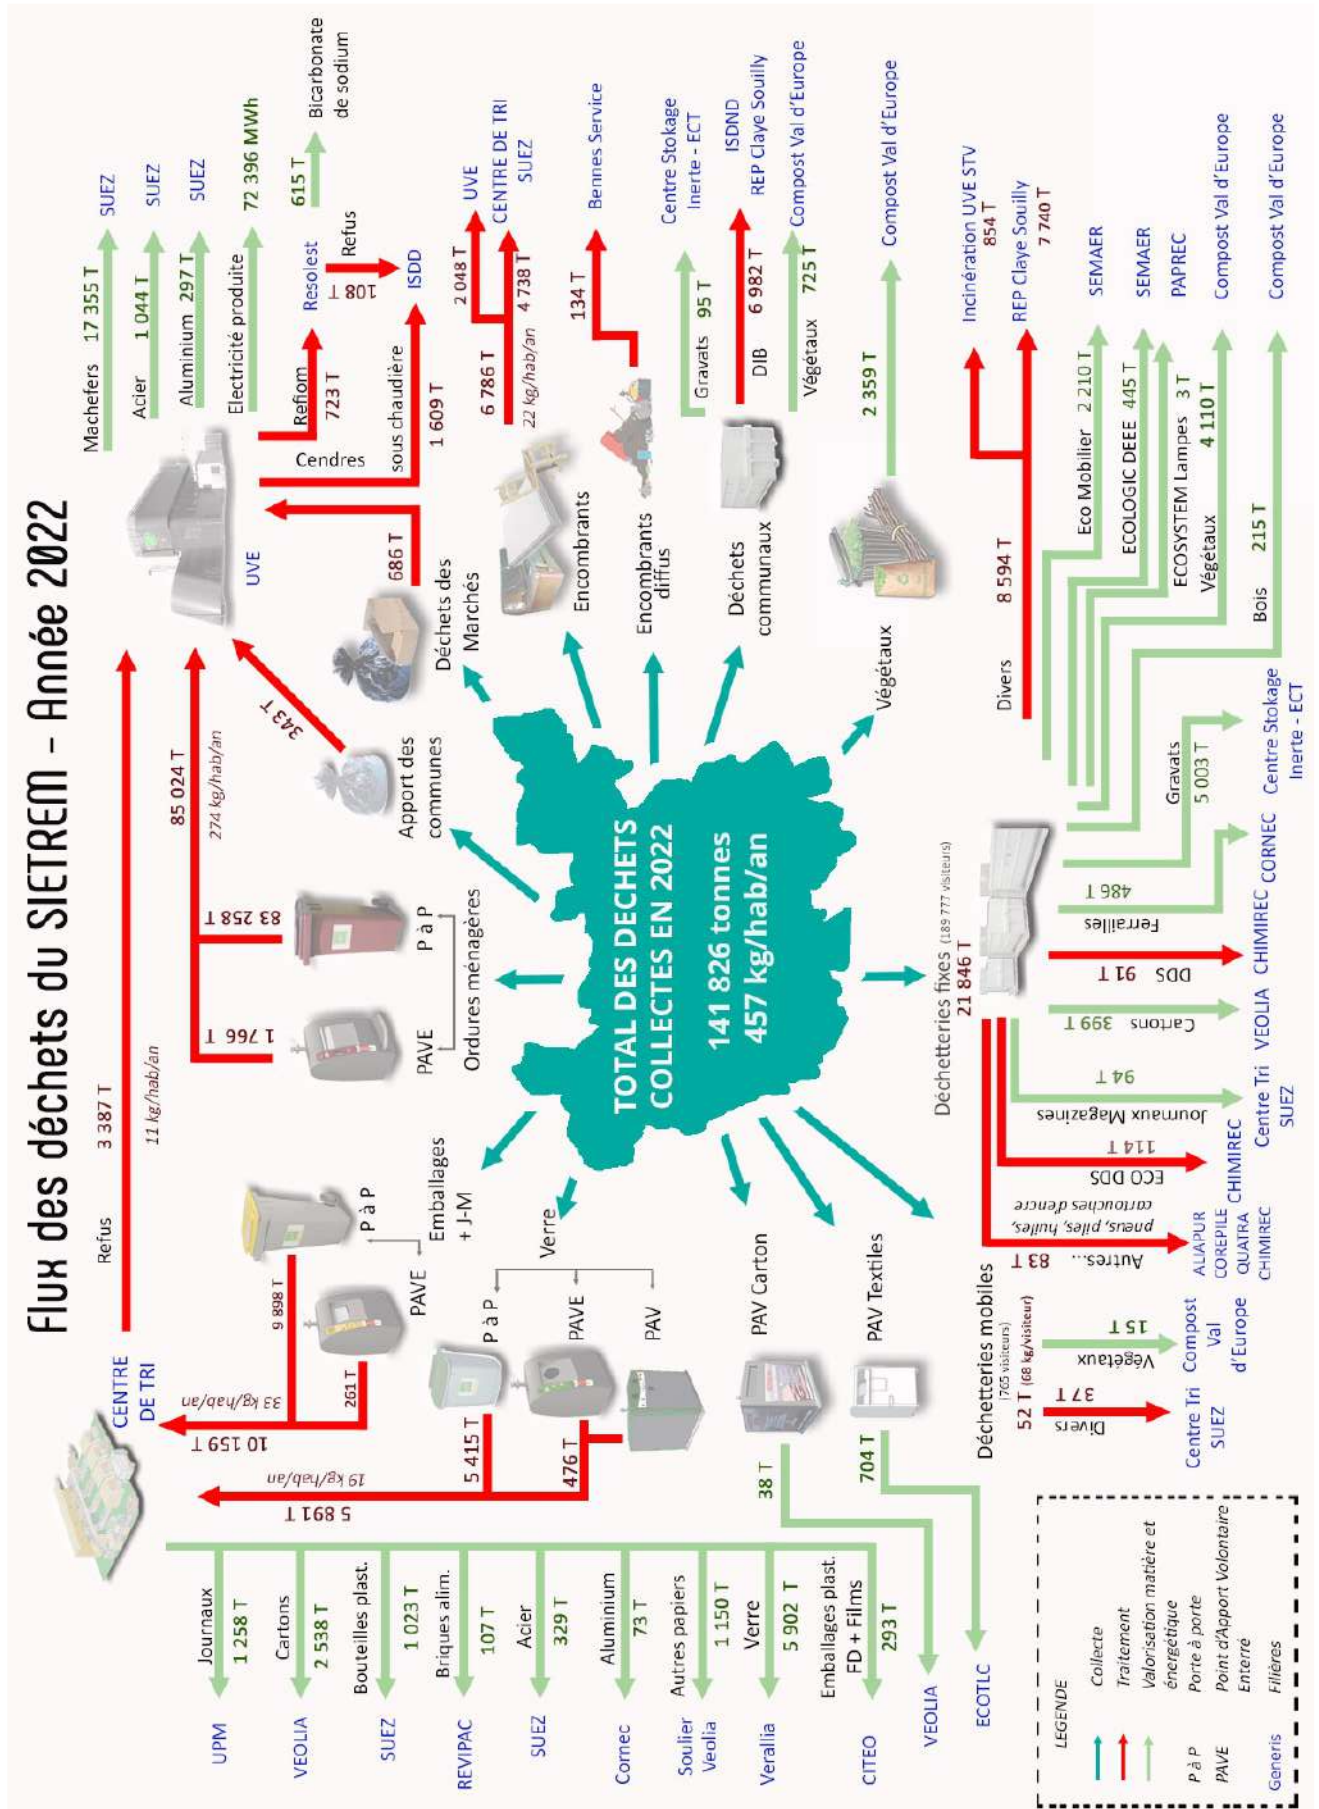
Flux des déchets du SIETREM - Année 2022

TOTAL DES DECHETS COLLECTES EN 2022
141 826 tonnes
457 kg/hab/an

Refus 3 387 T 11 kg/hab/an

CENTRE DE TRI

10 159 T 33 kg/hab/an
261 T
9 898 T
PAVE
P à P
Emballages + J-M

5 891 T 19 kg/hab/an
5 415 T
476 T
P à P
PAVE
PAV
Verre

PAV Carton
38 T
PAV Textiles
704 T
ECOTLC

Journaux 1 258 T UPM
Cartons 2 538 T VEOLIA
Bouteilles plast. 1 023 T SUEZ
Briques alim. 107 T REVIPAC
Acier 329 T SUEZ
Aluminium 73 T Cornec
Autres papiers 1 150 T Soulier Veolia
Verre 5 902 T Verallia
Emballages plast. FD + Films 293 T CITEO
VEOLIA

PAVE 1 766 T
P à P 83 258 T
Ordures ménagères
85 024 T 274 kg/hab/an

Apport des communes 343 T

UVE
Machefers 17 355 T SUEZ
Acier 1 044 T SUEZ
Aluminium 297 T SUEZ
Electricité produite 72 396 MWh
615 T Bicarbonate de sodium
Refiom 723 T
Resolest 108 T Refus ISDD
Cendres sous chaudière 1 609 T ISDD

Déchets des Marchés 686 T

Encombrants 6 786 T 22 kg/hab/an
2 048 T UVE
4 738 T CENTRE DE TRI SUEZ

Encombrants diffus 134 T Bennes Service

Déchets communaux
Gravats 95 T Centre Stokage Inerte - ECT
DIB 6 982 T ISDND REP Claye Souilly
Végétaux 725 T Compost Val d'Europe

Végétaux 2 359 T Compost Val d'Europe

Déchetteries fixes (189 777 visiteurs) 21 846 T
Divers 8 594 T
Incinération UVE STV 854 T
REP Claye Souilly 7 740 T
Eco Mobilier 2 210 T SEMAER
ECOLOGIC DEEE 445 T SEMAER
ECOSYSTEM Lampes 3 T PAPREC
Végétaux 4 110 T Compost Val d'Europe
Bois 215 T Compost Val d'Europe
Gravats 5 003 T Centre Stokage Inerte - ECT
Ferrailles 486 T CORNEC
DDS 91 T CHIMIREC
Cartons 399 T VEOLIA
Journaux Magazines 94 T Centre Tri SUEZ
ECO DDS 114 T CHIMIREC
Autres... 83 T pneus, piles, huiles, cartouches d'encre ALIAPUR COREPILE QUATRA CHIMIREC

Déchetteries mobiles (765 visiteurs) 52 T (68 kg/visiteur)
Végétaux 15 T Compost Val d'Europe
Divers 37 T Centre Tri SUEZ

LEGENDE
Collecte
Traitement
Valorisation matière et énergétique
P à P Porte à porte
PAVE Point d'Apport Volontaire Enterré
Generis Filières